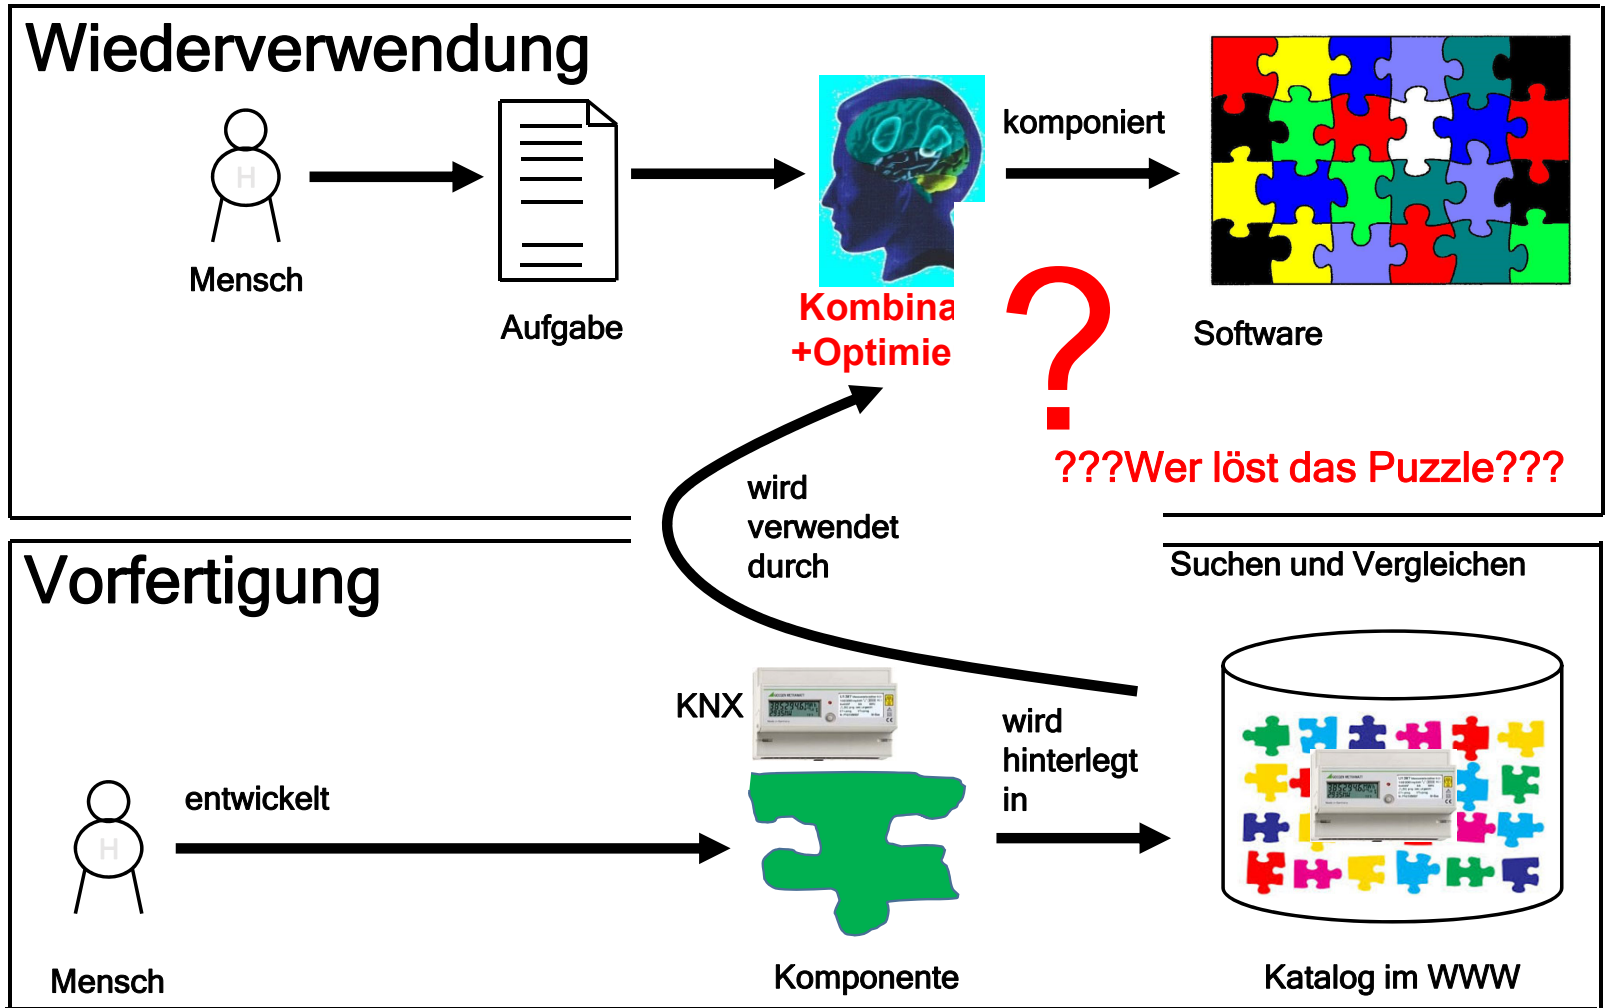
Wiederverwendung

H

Mensch

Aufgabe

komponiert

Kombina
+Optimie

?

Software

???Wer löst das Puzzle???

wird
verwendet
durch

Vorfertigung

Suchen und Vergleichen

KNX

wird
hinterlegt
in

H

entwickelt

Mensch

Komponente

Katalog im WWW